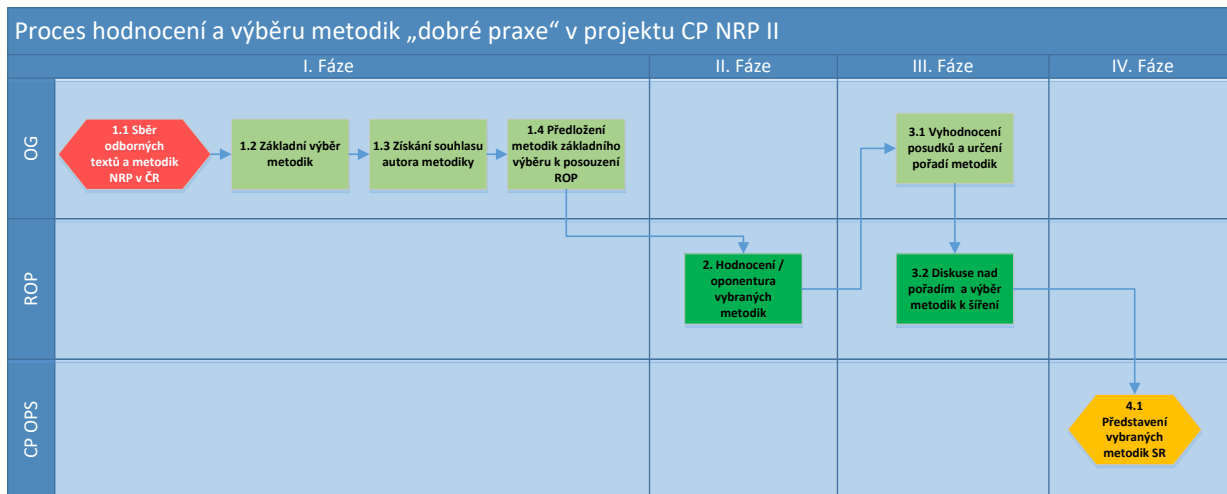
Proces hodnocení a výběru metodik „dobré praxe“ v projektu CP NRP II

I. Fáze

II. Fáze

III. Fáze

IV. Fáze

OG

1.1 Sběr odborných textů a metodik NRP v ČR

1.2 Základní výběr metodik

1.3 Získání souhlasu autora metodiky

1.4 Předložení metodik základního výběru k posouzení ROP

3.1 Vyhodnocení posudků a určení pořadí metodik

ROP

2. Hodnocení / oponentura vybraných metodik

3.2 Diskuse nad pořadím a výběr metodik k šíření

CP OPS

4.1 Představení vybraných metodik SR